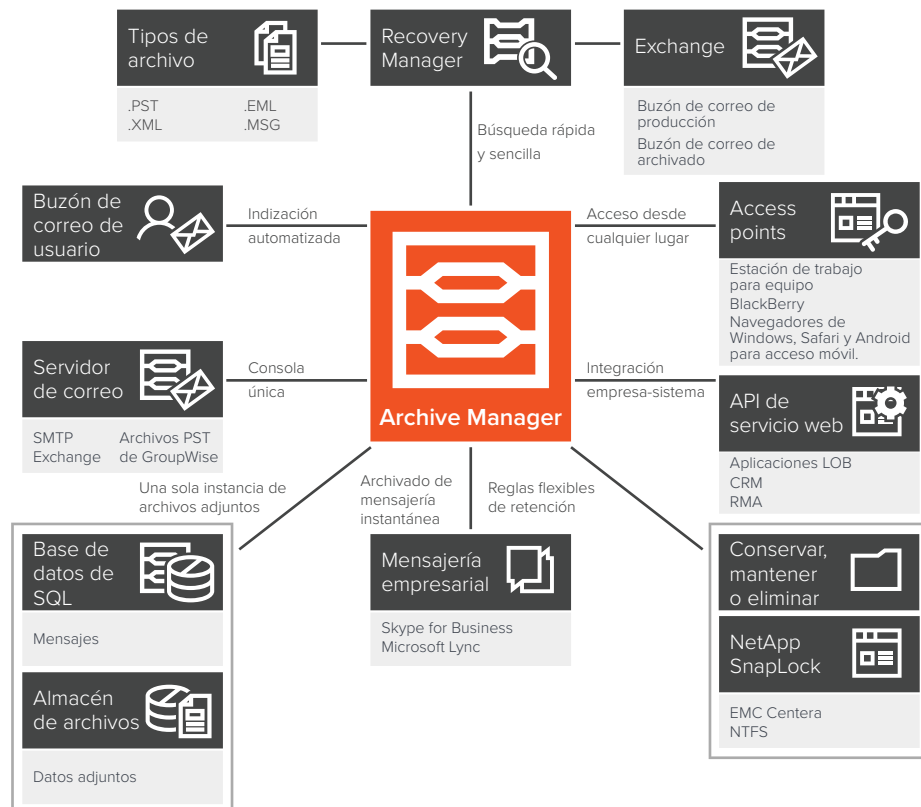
Tipos de archivo

.PST
.XML
.EML
.MSG

Recovery Manager

Búsqueda rápida y sencilla

Exchange

Buzón de correo de producción
Buzón de correo de archivado

Buzón de correo de usuario

Indización automatizada

Acceso desde cualquier lugar

Access points

Estación de trabajo para equipo
BlackBerry
Navegadores de Windows, Safari y Android para acceso móvil.

Servidor de correo

SMTP
Exchange
Archivos PST de GroupWise

Consola única

Archive Manager

Integración empresa-sistema

API de servicio web

Aplicaciones LOB
CRM
RMA

Una sola instancia de archivos adjuntos

Archivado de mensajería instantánea

Reglas flexibles de retención

Base de datos de SQL

Mensajes

Mensajería empresarial

Skype for Business
Microsoft Lync

Conservar, mantener o eliminar

NetApp SnapLock

EMC Centera
NTFS

Almacén de archivos

Datos adjuntos